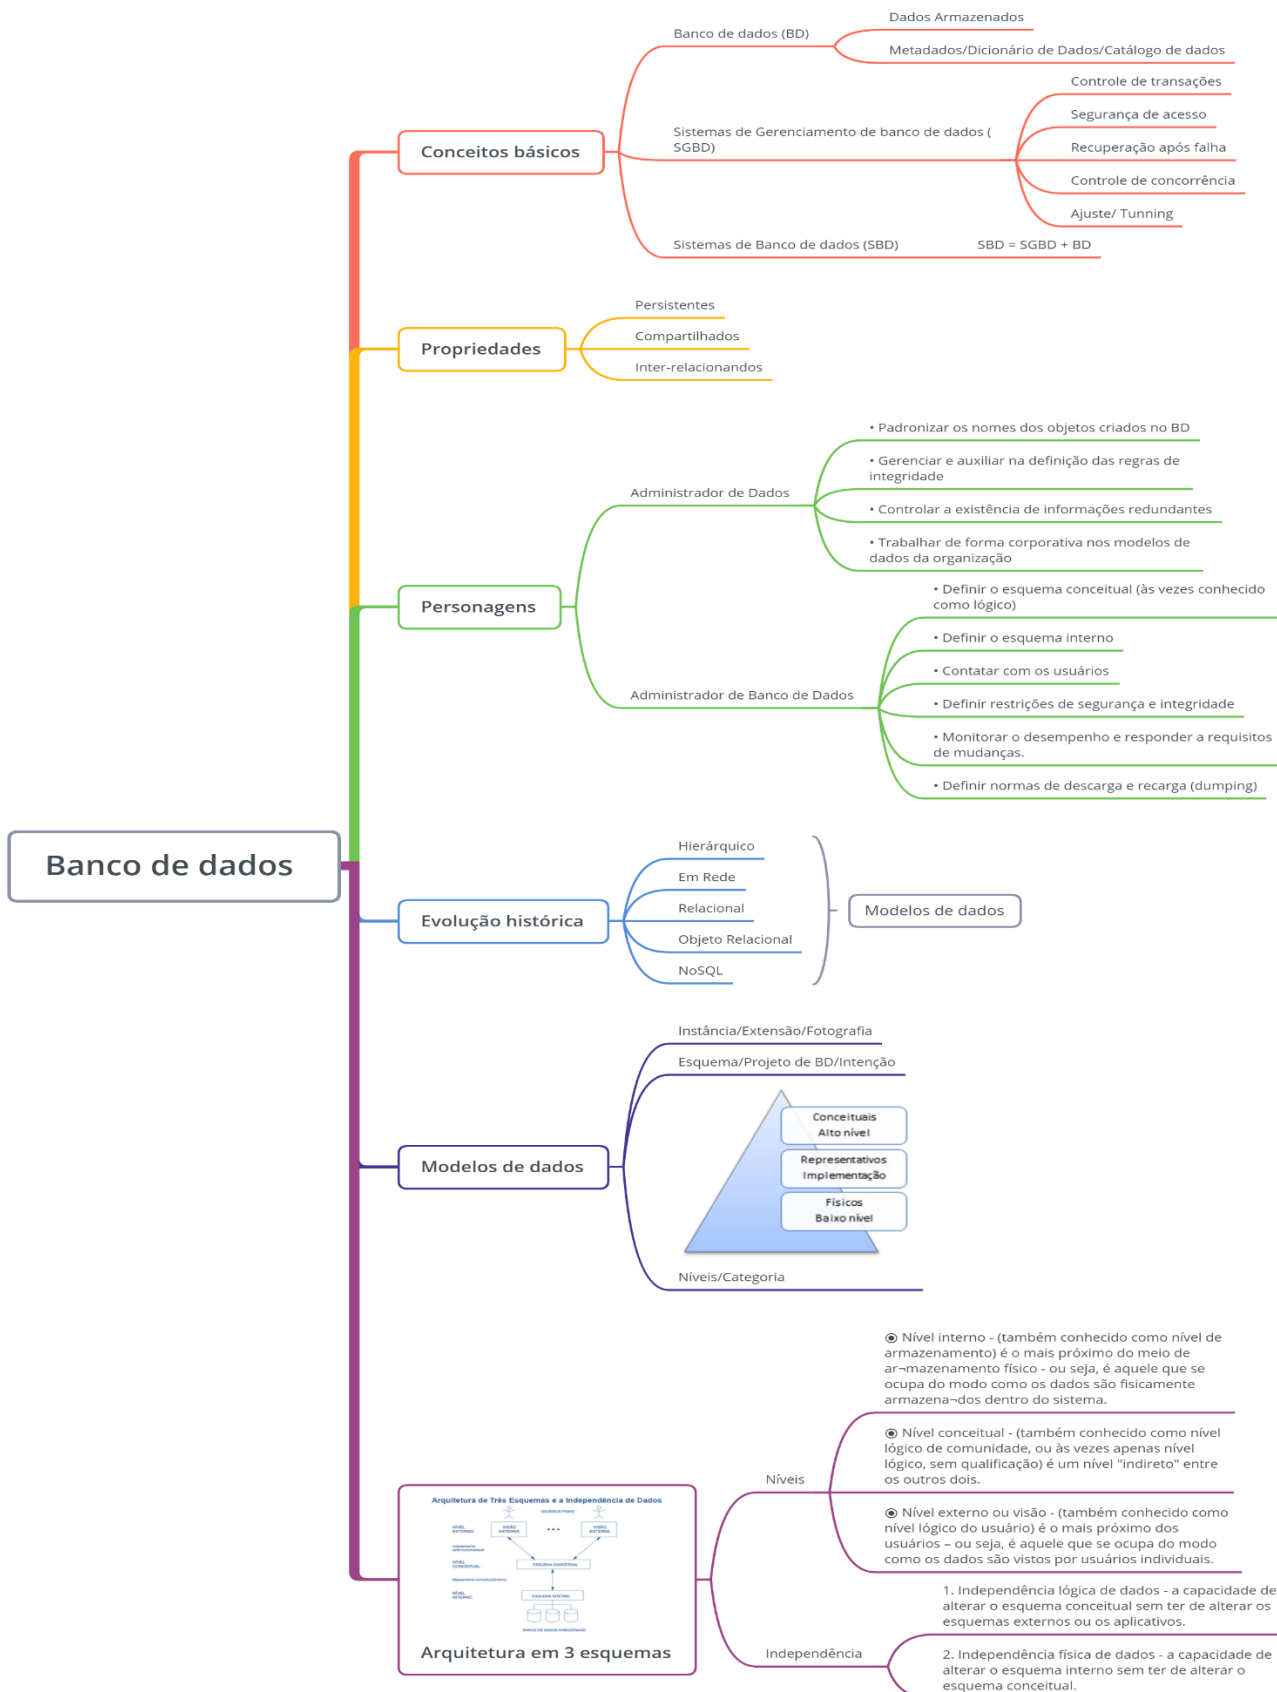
Banco de dados

Conceitos básicos

Banco de dados (BD)

Dados Armazenados

Metadados/Dicionário de Dados/Catálogo de dados

Sistemas de Gerenciamento de banco de dados ( SGBD)

Controle de transações

Segurança de acesso

Recuperação após falha

Controle de concorrência

Ajuste/ Tunning

Sistemas de Banco de dados (SBD)

SBD = SGBD + BD

Propriedades

Persistentes

Compartilhados

Inter-relacionandos

Personagens

Administrador de Dados

• Padronizar os nomes dos objetos criados no BD

• Gerenciar e auxiliar na definição das regras de integridade

• Controlar a existência de informações redundantes

• Trabalhar de forma corporativa nos modelos de dados da organização

Administrador de Banco de Dados

• Definir o esquema conceitual (às vezes conhecido como lógico)

• Definir o esquema interno

• Contatar com os usuários

• Definir restrições de segurança e integridade

• Monitorar o desempenho e responder a requisitos de mudanças.

• Definir normas de descarga e recarga (dumping)

Evolução histórica

Hierárquico

Em Rede

Relacional

Objeto Relacional

NoSQL

Modelos de dados

Modelos de dados

Instância/Extensão/Fotografia

Esquema/Projeto de BD/Intenção

Conceituais
Alto nível

Representativos
Implementação

Físicos
Baixo nível

Níveis/Categoria

Arquitetura de Três Esquemas e a Independência de Dados

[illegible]

Arquitetura em 3 esquemas

Níveis

◉ Nível interno - (também conhecido como nível de armazenamento) é o mais próximo do meio de ar¬mazenamento físico - ou seja, é aquele que se ocupa do modo como os dados são fisicamente armazena¬dos dentro do sistema.

◉ Nível conceitual - (também conhecido como nível lógico de comunidade, ou às vezes apenas nível lógico, sem qualificação) é um nível "indireto" entre os outros dois.

◉ Nível externo ou visão - (também conhecido como nível lógico do usuário) é o mais próximo dos usuários – ou seja, é aquele que se ocupa do modo como os dados são vistos por usuários individuais.

Independência

1. Independência lógica de dados - a capacidade de alterar o esquema conceitual sem ter de alterar os esquemas externos ou os aplicativos.

2. Independência física de dados - a capacidade de alterar o esquema interno sem ter de alterar o esquema conceitual.